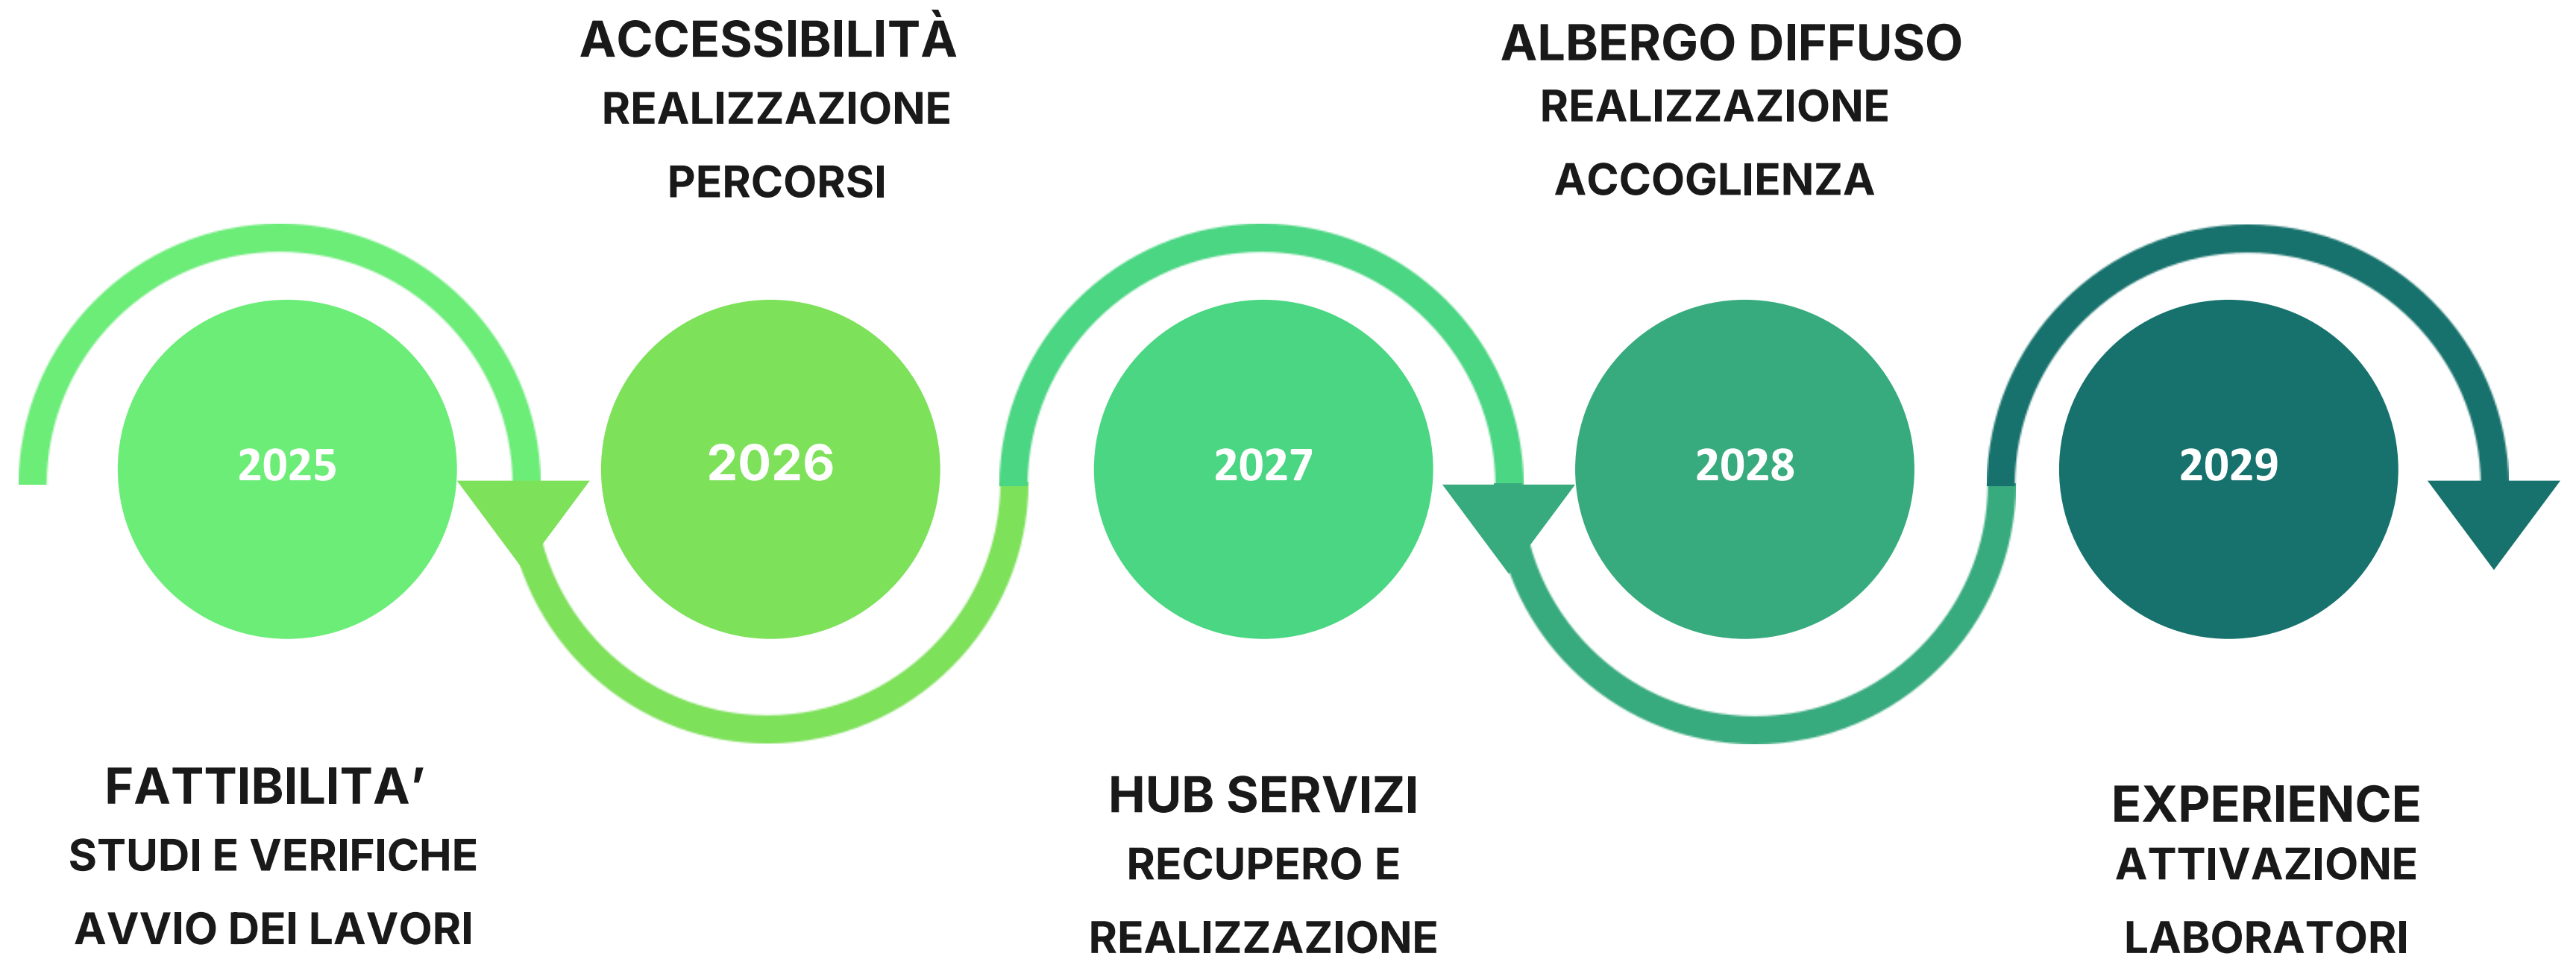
ACCESSIBILITÀ
REALIZZAZIONE
PERCORSI

ALBERGO DIFFUSO
REALIZZAZIONE
ACCOGLIENZA

2025

2026

2027

2028

2029

FATTIBILITA'
STUDI E VERIFICHE
AVVIO DEI LAVORI

HUB SERVIZI
RECUPERO E
REALIZZAZIONE

EXPERIENCE
ATTIVAZIONE
LABORATORI